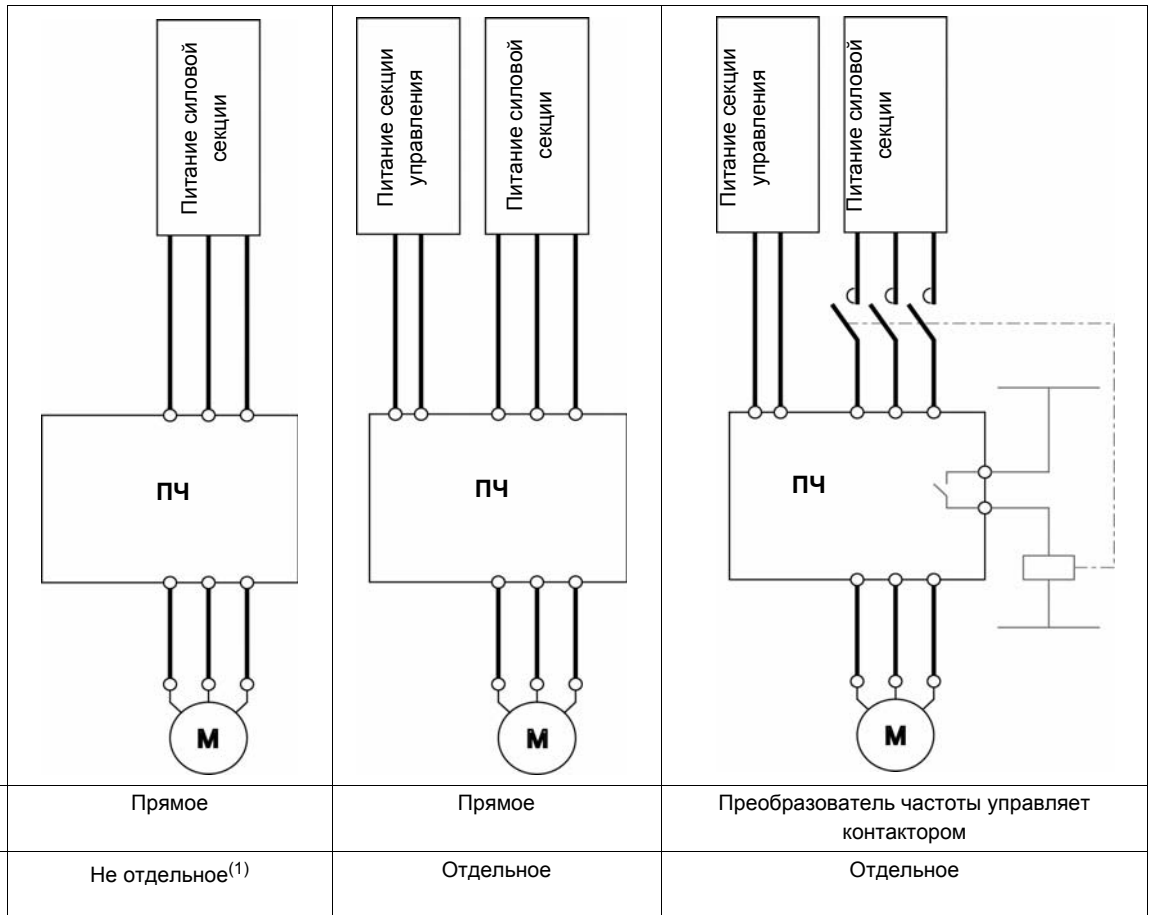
| | | |
|---|---|---|
| Питание силовой секции ПЧ M | Питание секции управления Питание силовой секции ПЧ M | Питание секции управления Питание силовой секции ПЧ M |
| Прямое | Прямое | Преобразователь частоты управляет контактором |
| Не отдельное$^{(1)}$ | Отдельное | Отдельное |